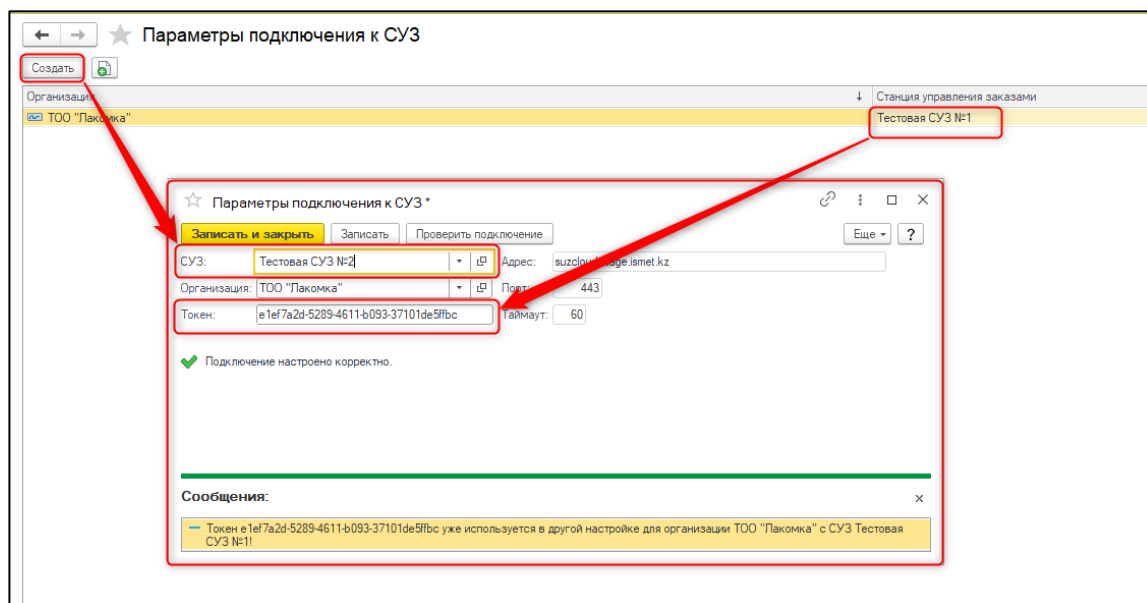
Параметры подключения к СУЗ

Создать

| Организация | Станция управления заказами |
|---|---|
| ТОО "Лакомка" | Тестовая СУЗ №1 |

Параметры подключения к СУЗ *

Записать и закрыть | Записать | Проверить подключение | Еще | ?

СУЗ: Тестовая СУЗ №2
Адрес: suzclou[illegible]age.ismet.kz
Организация: ТОО "Лакомка"
Порт: 443
Токен: e1ef7a2d-5289-4611-b093-37101de5ffbc
Таймаут: 60

Подключение настроено корректно.

Сообщения:

Токен e1ef7a2d-5289-4611-b093-37101de5ffbc уже используется в другой настройке для организации ТОО "Лакомка" с СУЗ Тестовая СУЗ №1!